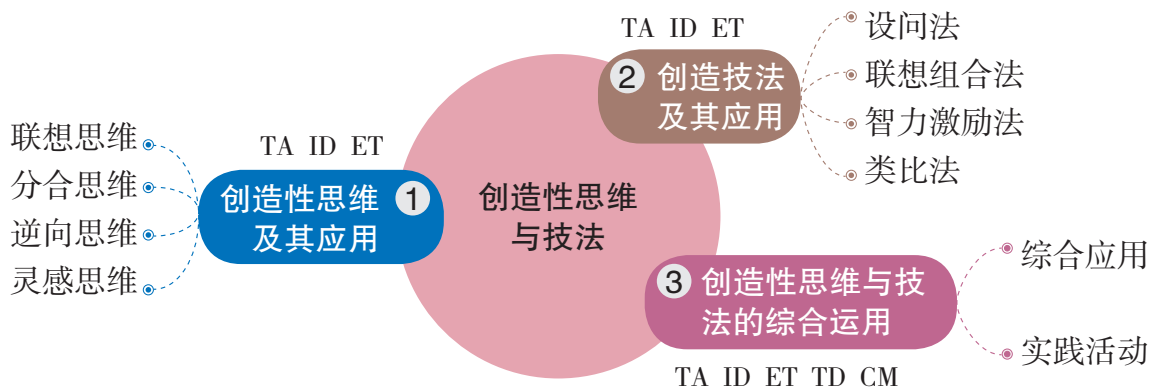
创造性思维与技法

TA ID ET
① 创造性思维及其应用
联想思维
分合思维
逆向思维
灵感思维

TA ID ET
② 创造技法及其应用
设问法
联想组合法
智力激励法
类比法

③ 创造性思维与技法的综合运用
TA ID ET TD CM
综合应用
实践活动